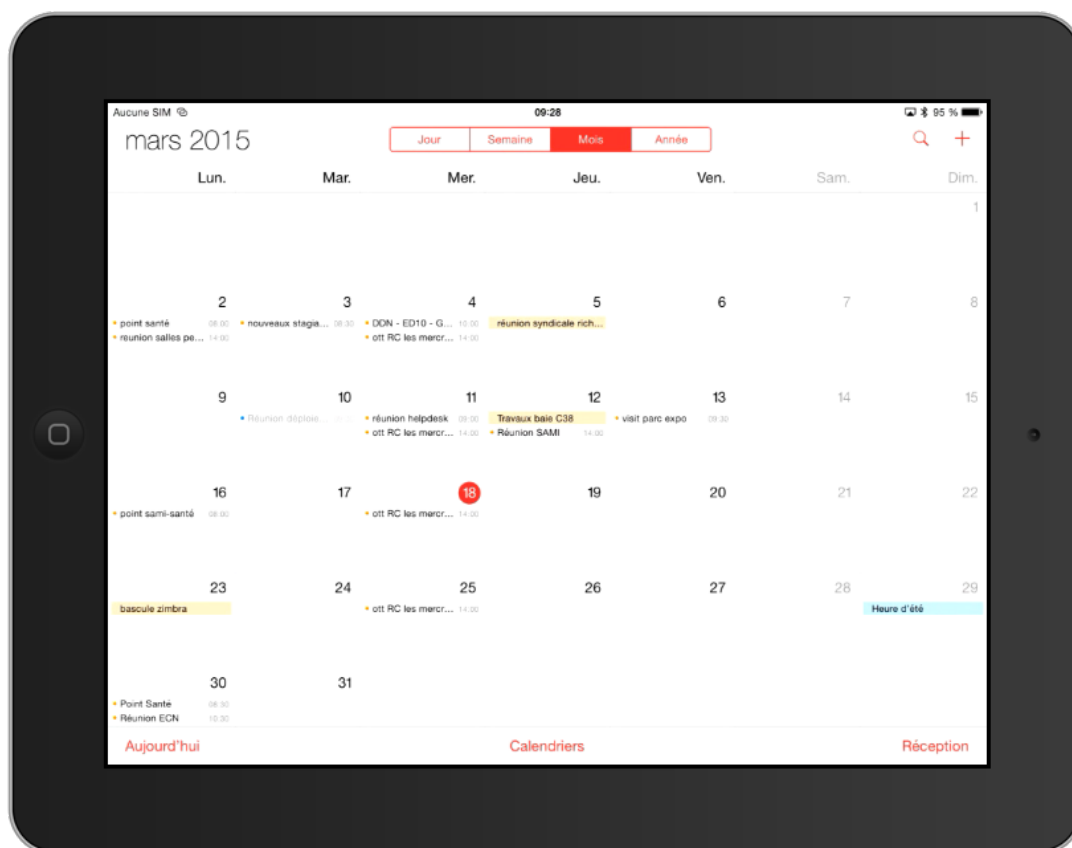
Aucune SIM
09:28
95 %

mars 2015

Jour | Semaine | Mois | Année

| Lun. | Mar. | Mer. | Jeu. | Ven. | Sam. | Dim. |
|---|---|---|---|---|---|---|
| | | | | | | 1 |
| 2 point santé 08:00 reunion salles pe... 14:00 | 3 nouveaux stagia... 08:30 | 4 DDN - ED10 - G... 10:00 ott RC les mercr... 14:00 | 5 réunion syndicale rich... | 6 | 7 | 8 |
| 9 | 10 Réunion déploie... | 11 réunion helpdesk 09:00 ott RC les mercr... 14:00 | 12 Travaux baie C38 Réunion SAMI 14:00 | 13 visit parc expo 09:30 | 14 | 15 |
| 16 point sami-santé 08:00 | 17 | 18 ott RC les mercr... 14:00 | 19 | 20 | 21 | 22 |
| 23 bascule zimbra | 24 | 25 ott RC les mercr... 14:00 | 26 | 27 | 28 | 29 Heure d'été |
| 30 Point Santé 08:30 Réunion ECN 10:30 | 31 | | | | | |

Aujourd'hui
Calendriers
Réception